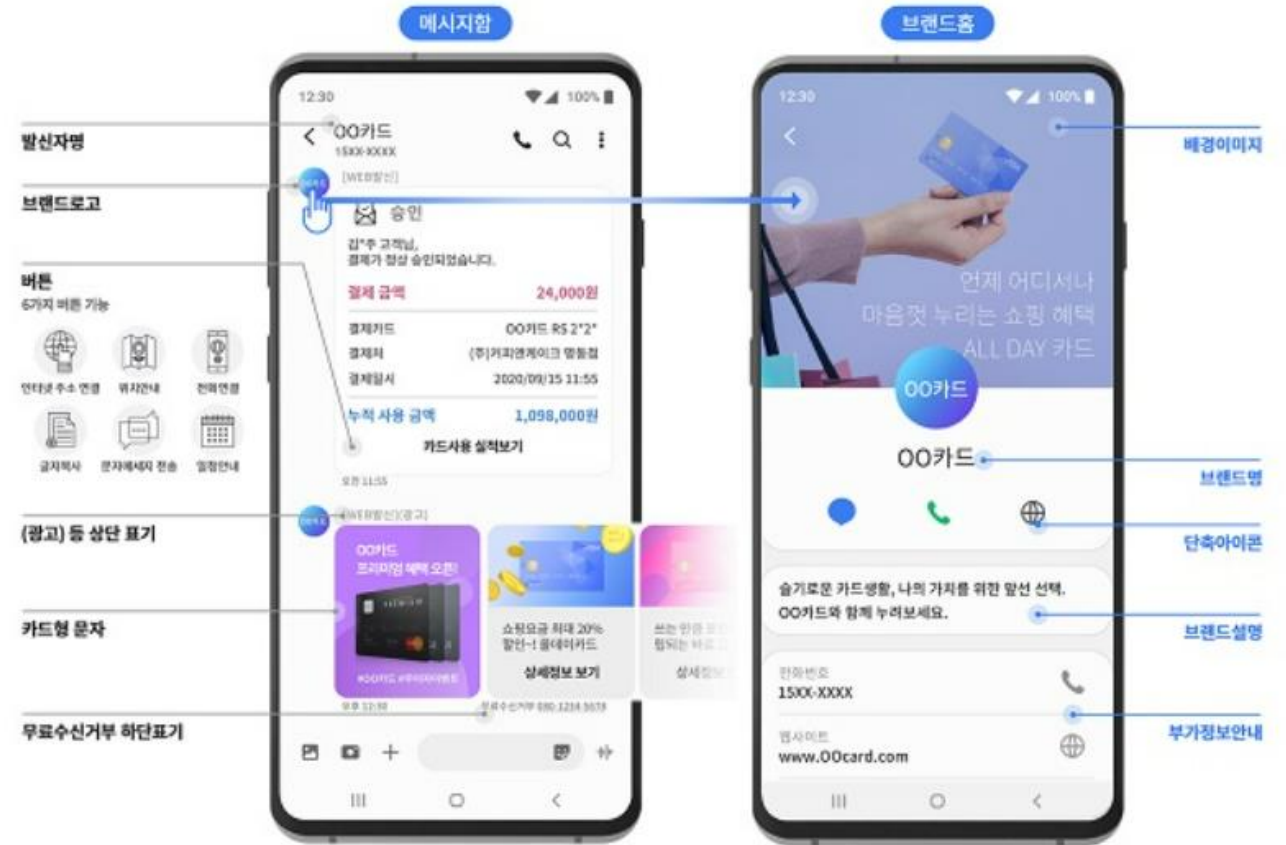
메시지함

브랜드홈

발신자명

브랜드로고

버튼
6가지 버튼 기능

인터넷 주소 연결 위치안내 전화연결
글자복사 문자메세지 전송 일정안내

(광고) 등 상단 표기

카드형 문자

무료수신거부 하단표기

12:30 100%

OO카드
15XX-XXXX

[WEB발신]

승인

김*주 고객님,
결제가 정상 승인되었습니다.

| 결제 금액 | 24,000원 |
|---|---|
| 결제카드 | OO카드 RS 2*2* |
| 결제처 | (주)커피앤케이크 명동점 |
| 결제일시 | 2020/09/15 11:55 |
| 누적 사용 금액 | 1,098,000원 |

카드사용 실적보기

오전 11:55

[WEB발신](광고)

OO카드
프리미엄 혜택 오픈!

#OO카드 #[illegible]

쇼핑요금 최대 20%
할인~! 올데이카드

상세정보 보기

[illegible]

상세정보 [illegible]

오후 12:30

무료수신거부 080-1234-5678

12:30 100%

배경이미지

언제 어디서나
마음껏 누리는 쇼핑 혜택
ALL DAY 카드

OO카드

OO카드

브랜드명

단축아이콘

슬기로운 카드생활, 나의 가치를 위한 알선 선택.
OO카드와 함께 누려보세요.

브랜드설명

전화번호
15XX-XXXX

부가정보안내

웹사이트
www.OOcard.com